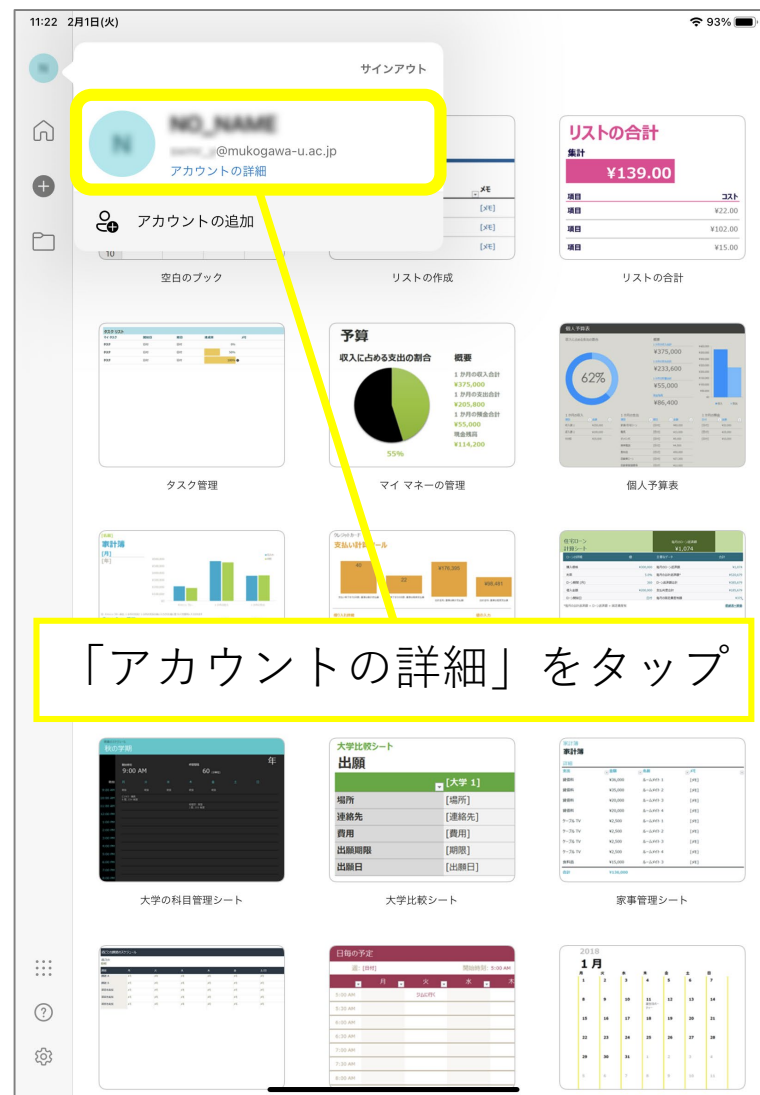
11:22 2月1日(火)

93%

サインアウト

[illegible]@mukogawa-u.ac.jp
アカウントの詳細

アカウントの追加

メモ
[メモ]
[メモ]
[メモ]

空白のブック

リストの作成

リストの合計
集計
¥139.00
| 項目 | コスト |
|---|---|
| 項目 | ¥22.00 |
| 項目 | ¥102.00 |
| 項目 | ¥15.00 |

リストの合計

タスク管理

予算
収入に占める支出の割合
概要
1 か月の収入合計
¥375,000
1 か月の支出合計
¥205,800
1 か月の残金合計
¥55,000
残金残高
¥114,200
55%

マイ マネーの管理

個人予算表
62%
¥375,000
¥223,600
¥55,000
¥86,400

個人予算表

家計簿
[月]
[年]

支払い計画ツール
40
¥76,305
¥66,491

住宅ローン
計算シート
¥1,074

「アカウントの詳細」をタップ

秋の学期
9:00 AM
60
年

大学の科目管理シート

大学比較シート
出願
| | [大学 1] |
|---|---|
| 場所 | [場所] |
| 連絡先 | [連絡先] |
| 費用 | [費用] |
| 出願期限 | [期限] |
| 出願日 | [出願日] |

大学比較シート

家計簿

家事管理シート

日毎の予定
5:00 AM
月
火
水

2018
1月